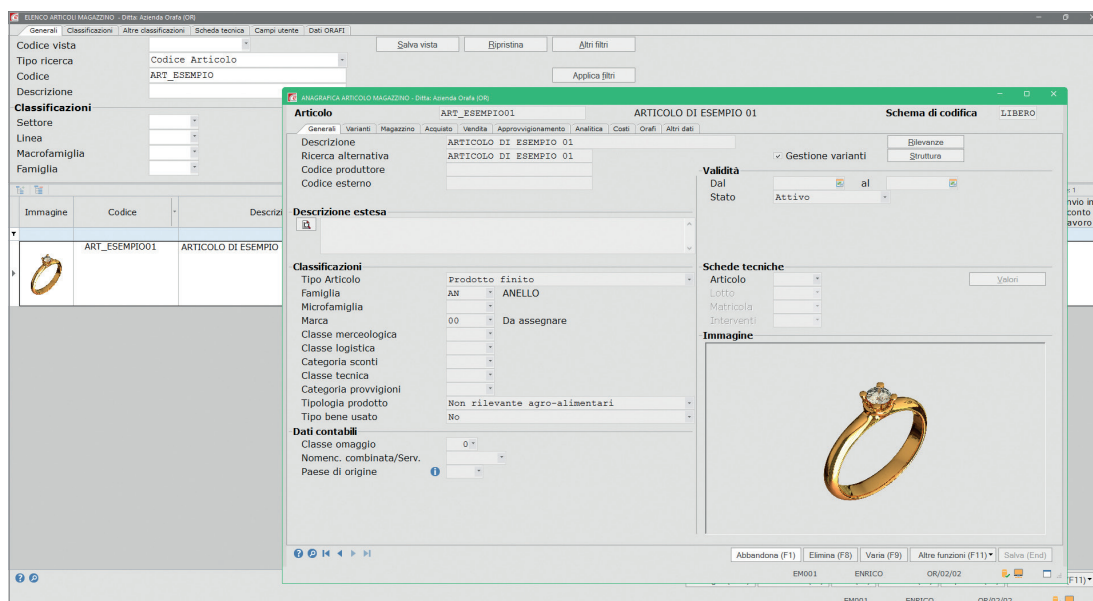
ELENCO ARTICOLI MAGAZZINO - Ditta: Azienda Orafa (OR)

Generali | Classificazioni | Altre classificazioni | Scheda tecnica | Campi utente | Dati ORAFI

Codice vista
Tipo ricerca: Codice Articolo
Codice: ART_ESEMPIO
Descrizione

Salva vista | Ripristina | Altri filtri
Applica filtri

Classificazioni
Settore
Linea
Macrofamiglia
Famiglia

| Immagine | Codice | Descrizione |
|---|---|---|
| | ART_ESEMPIO01 | ARTICOLO DI ESEMPIO |

ANAGRAFICA ARTICOLO MAGAZZINO - Ditta: Azienda Orafa (OR)

Articolo: ART_ESEMPIO01 — ARTICOLO DI ESEMPIO 01
Schema di codifica: LIBERO

Generali | Varianti | Magazzino | Acquisto | Vendita | Approvvigionamento | Analitica | Costi | Orafi | Altri dati

Descrizione: ARTICOLO DI ESEMPIO 01
Ricerca alternativa: ARTICOLO DI ESEMPIO 01
Codice produttore
Codice esterno

Rilevanze
✓ Gestione varianti
Struttura

Validità
Dal — al
Stato: Attivo

Descrizione estesa

Classificazioni
Tipo Articolo: Prodotto finito
Famiglia: AN — ANELLO
Microfamiglia
Marca: 00 — Da assegnare
Classe merceologica
Classe logistica
Categoria sconti
Classe tecnica
Categoria provvigioni
Tipologia prodotto: Non rilevante agro-alimentari
Tipo bene usato: No

Dati contabili
Classe omaggio: 0
Nomenc. combinata/Serv.
Paese di origine

Schede tecniche
Articolo
Lotto
Matricola
Interventi
Valori

Immagine

Abbandona (F1) | Elimina (F8) | Varia (F9) | Altre funzioni (F11) | Salva (End)

EM001 | ENRICO | OR/02/02

EM001 | ENRICO | OR/02/02

invio in
conto
lavoro
F11)